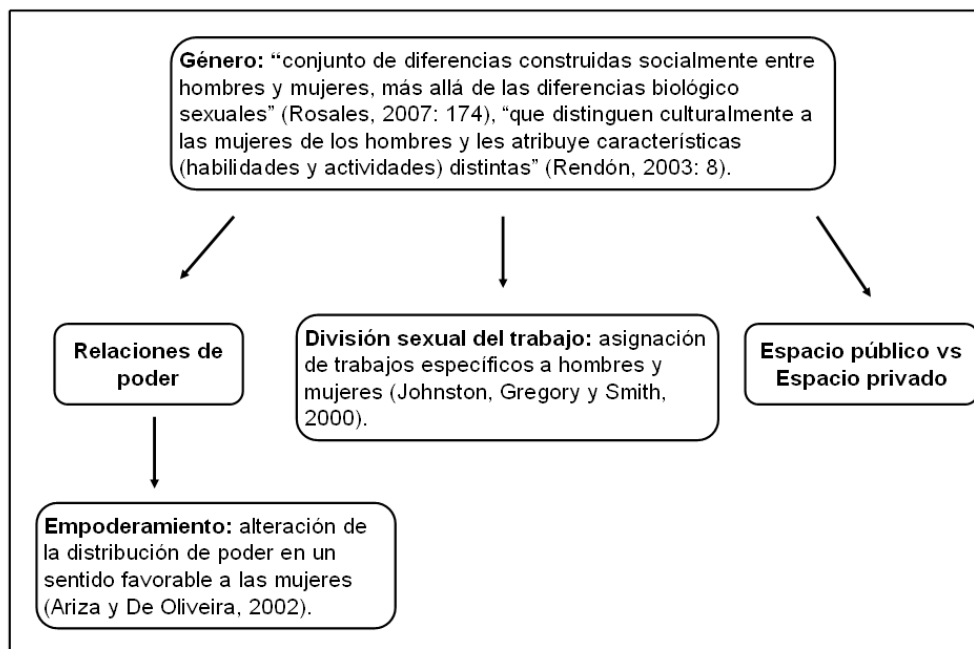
**Género:** "conjunto de diferencias construidas socialmente entre hombres y mujeres, más allá de las diferencias biológico sexuales" (Rosales, 2007: 174), "que distinguen culturalmente a las mujeres de los hombres y les atribuye características (habilidades y actividades) distintas" (Rendón, 2003: 8).

**Relaciones de poder**

**División sexual del trabajo:** asignación de trabajos específicos a hombres y mujeres (Johnston, Gregory y Smith, 2000).

**Espacio público vs Espacio privado**

**Empoderamiento:** alteración de la distribución de poder en un sentido favorable a las mujeres (Ariza y De Oliveira, 2002).